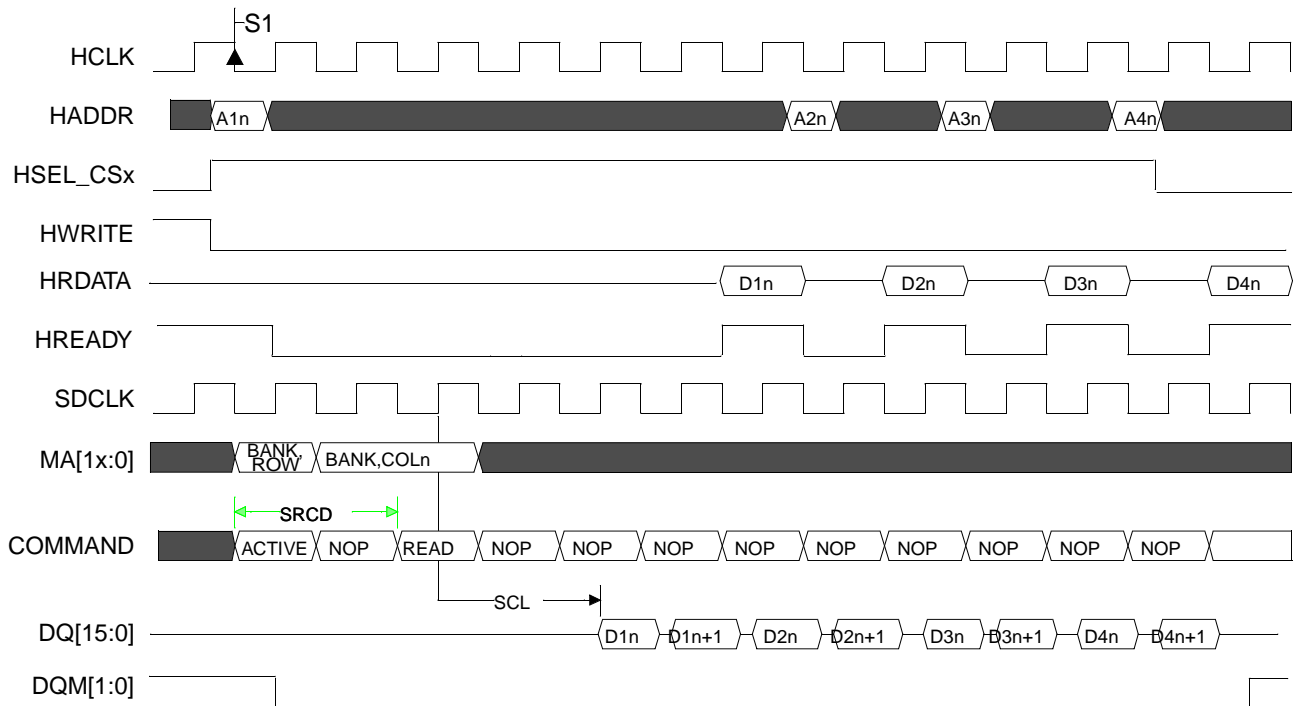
S1

HCLK

HADDR A1n A2n A3n A4n

HSEL_CSx

HWRITE

HRDATA D1n D2n D3n D4n

HREADY

SDCLK

MA[1x:0] BANK, ROW BANK,COLn

SRCD

COMMAND ACTIVE NOP READ NOP NOP NOP NOP NOP NOP NOP NOP NOP

SCL

DQ[15:0] D1n D1n+1 D2n D2n+1 D3n D3n+1 D4n D4n+1

DQM[1:0]